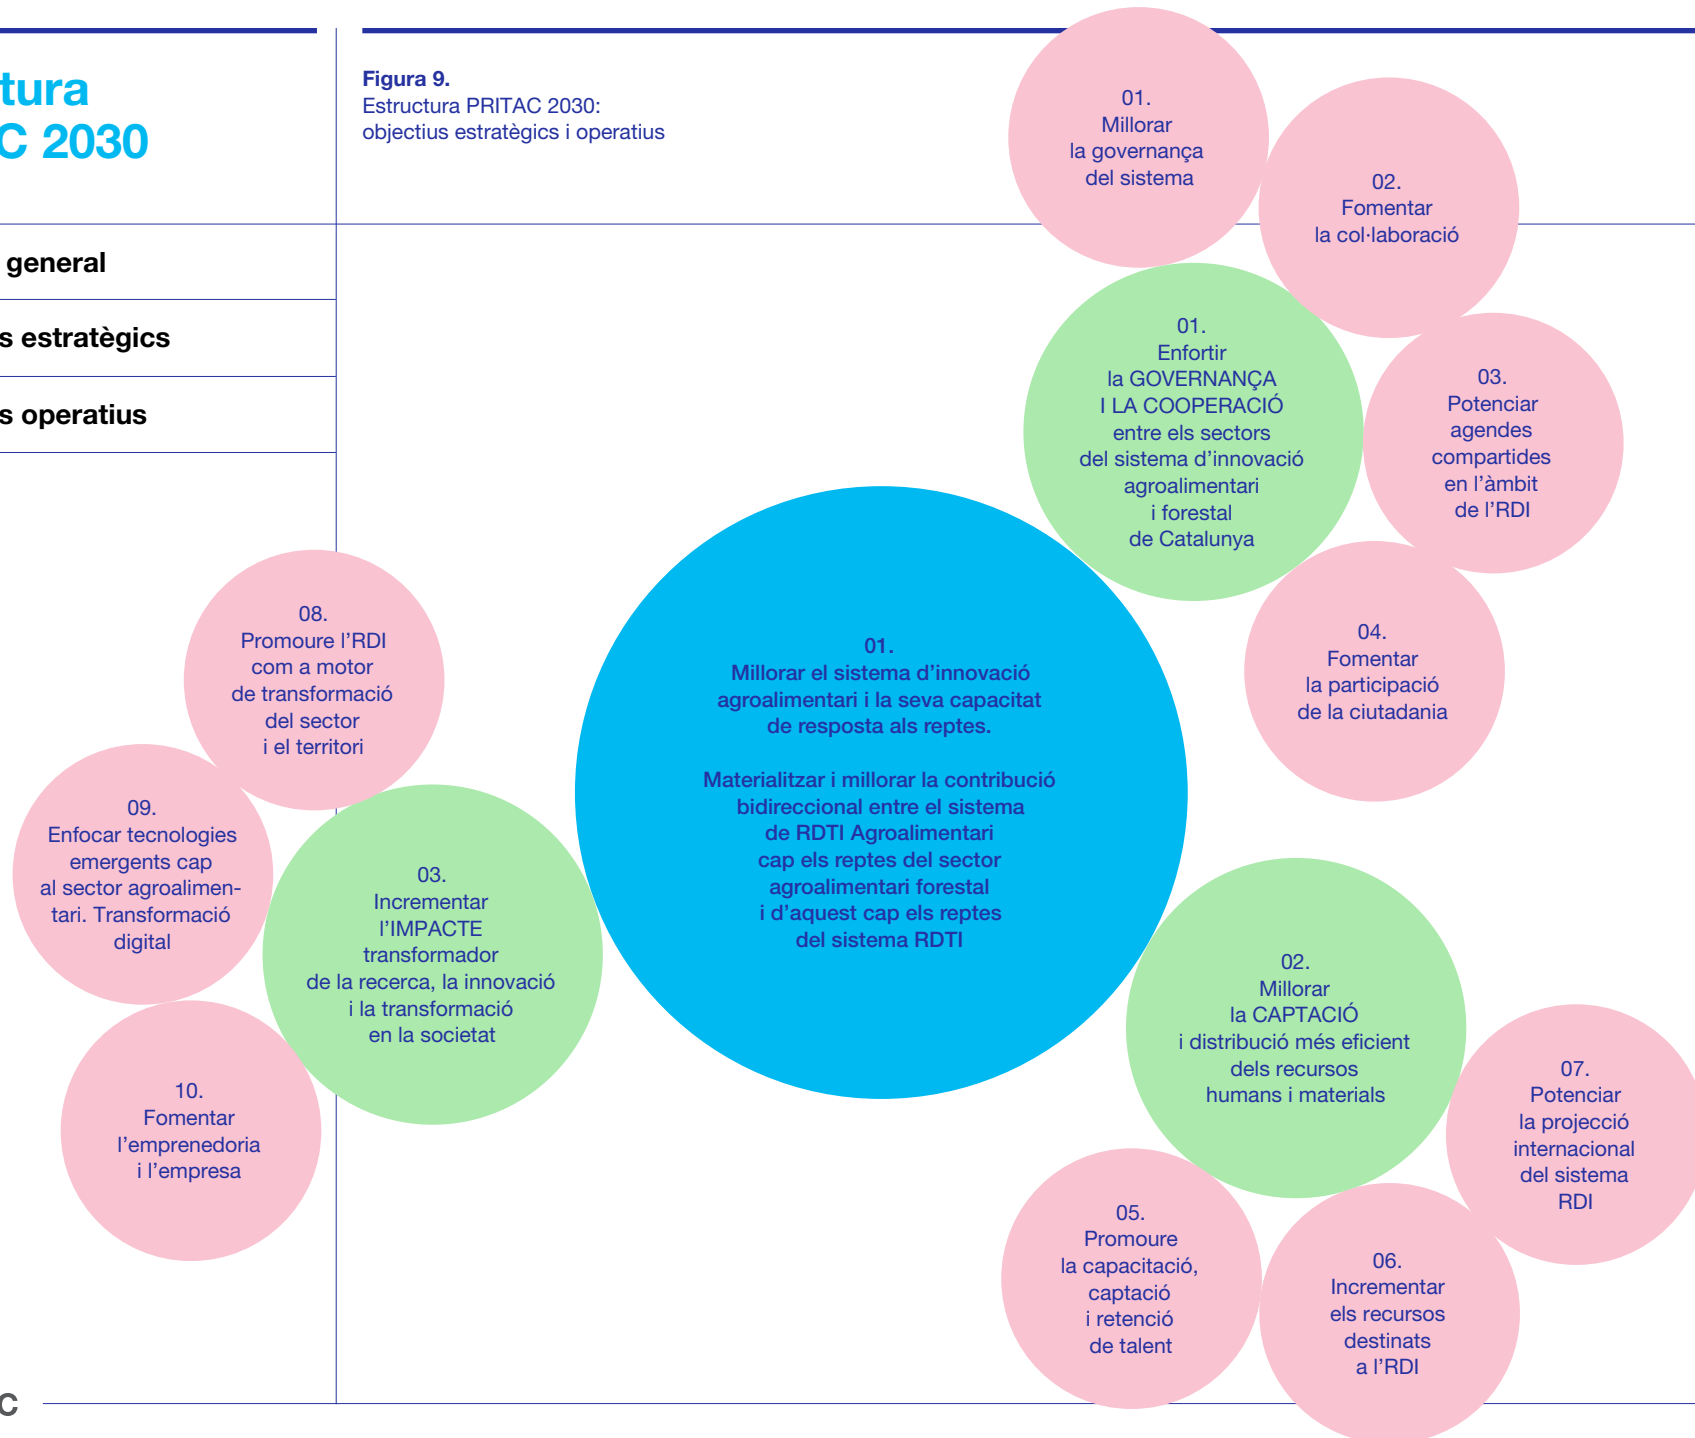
tura
C 2030

general

s estratègics

s operatius

Figura 9.
Estructura PRITAC 2030: objectius estratègics i operatius

01.
Millorar la governança del sistema

02.
Fomentar la col·laboració

01.
Enfortir la GOVERNANÇA I LA COOPERACIÓ entre els sectors del sistema d'innovació agroalimentari i forestal de Catalunya

03.
Potenciar agendes compartides en l'àmbit de l'RDI

04.
Fomentar la participació de la ciutadania

08.
Promoure l'RDI com a motor de transformació del sector i el territori

01.
Millorar el sistema d'innovació agroalimentari i la seva capacitat de resposta als reptes.

Materialitzar i millorar la contribució bidireccional entre el sistema de RDTI Agroalimentari cap els reptes del sector agroalimentari forestal i d'aquest cap els reptes del sistema RDTI

09.
Enfocar tecnologies emergents cap al sector agroalimentari. Transformació digital

03.
Incrementar l'IMPACTE transformador de la recerca, la innovació i la transformació en la societat

02.
Millorar la CAPTACIÓ i distribució més eficient dels recursos humans i materials

07.
Potenciar la projecció internacional del sistema RDI

10.
Fomentar l'emprenedoria i l'empresa

05.
Promoure la capacitació, captació i retenció de talent

06.
Incrementar els recursos destinats a l'RDI

C